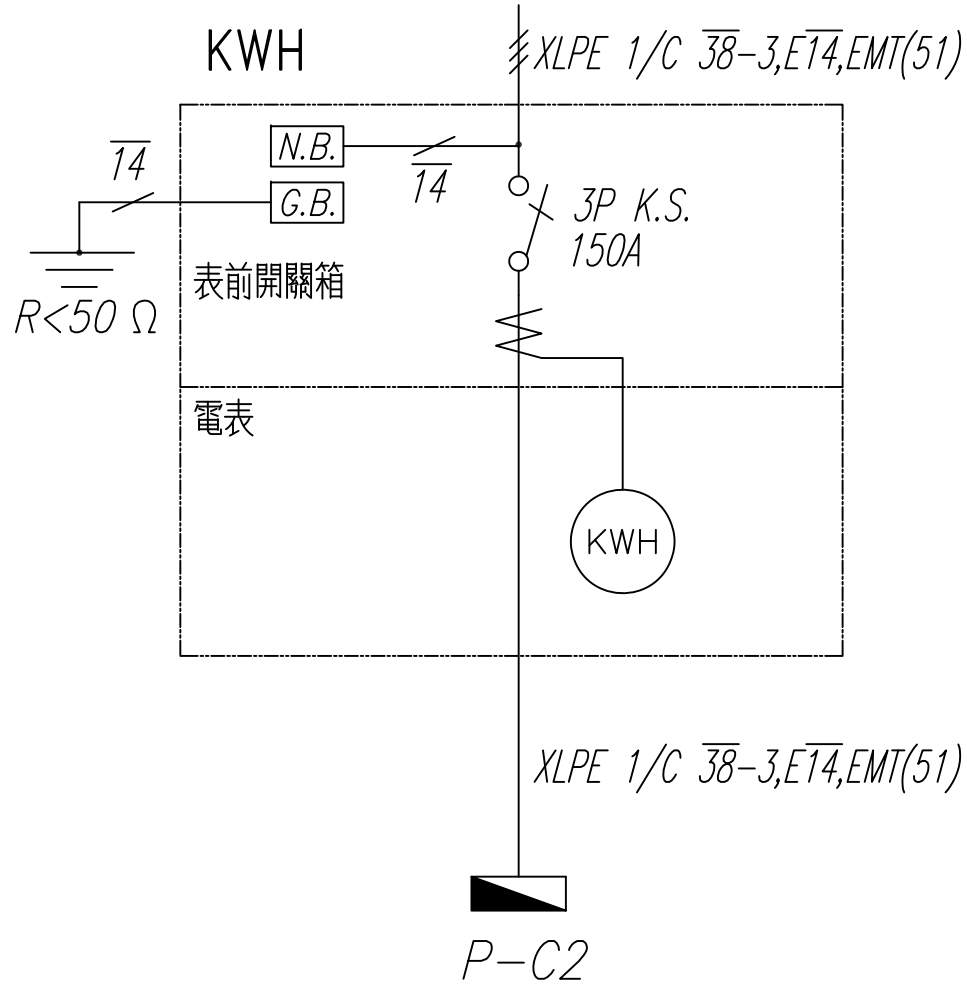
KWH

XLPE 1/C $\overline{38}$-3,E$\overline{14}$,EMT(51)

N.B.

$\overline{14}$

$\overline{14}$

G.B.

3P K.S.
150A

表前開關箱

R<50 Ω

電表

KWH

XLPE 1/C $\overline{38}$-3,E$\overline{14}$,EMT(51)

P-C2